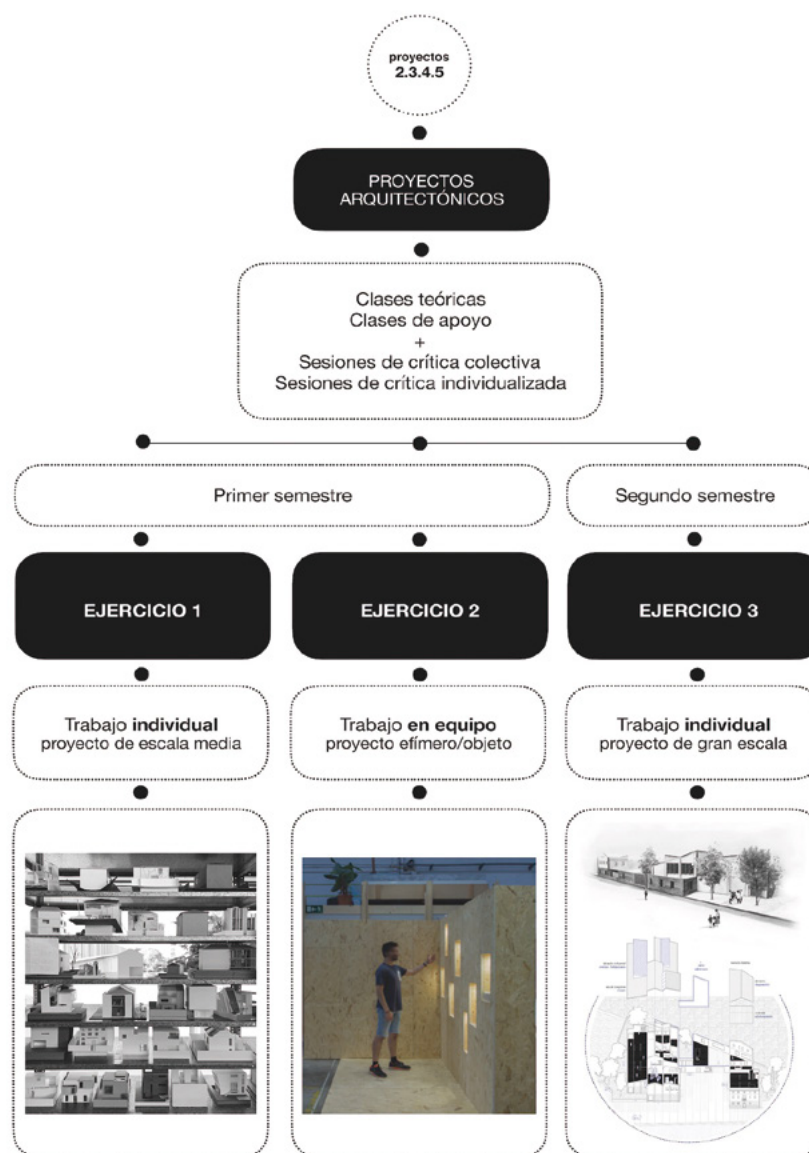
proyectos
2.3.4.5

PROYECTOS
ARQUITECTÓNICOS

Clases teóricas
Clases de apoyo
+
Sesiones de crítica colectiva
Sesiones de crítica individualizada

Primer semestre

Segundo semestre

EJERCICIO 1

EJERCICIO 2

EJERCICIO 3

Trabajo **individual**
proyecto de escala media

Trabajo **en equipo**
proyecto efímero/objeto

Trabajo **individual**
proyecto de gran escala